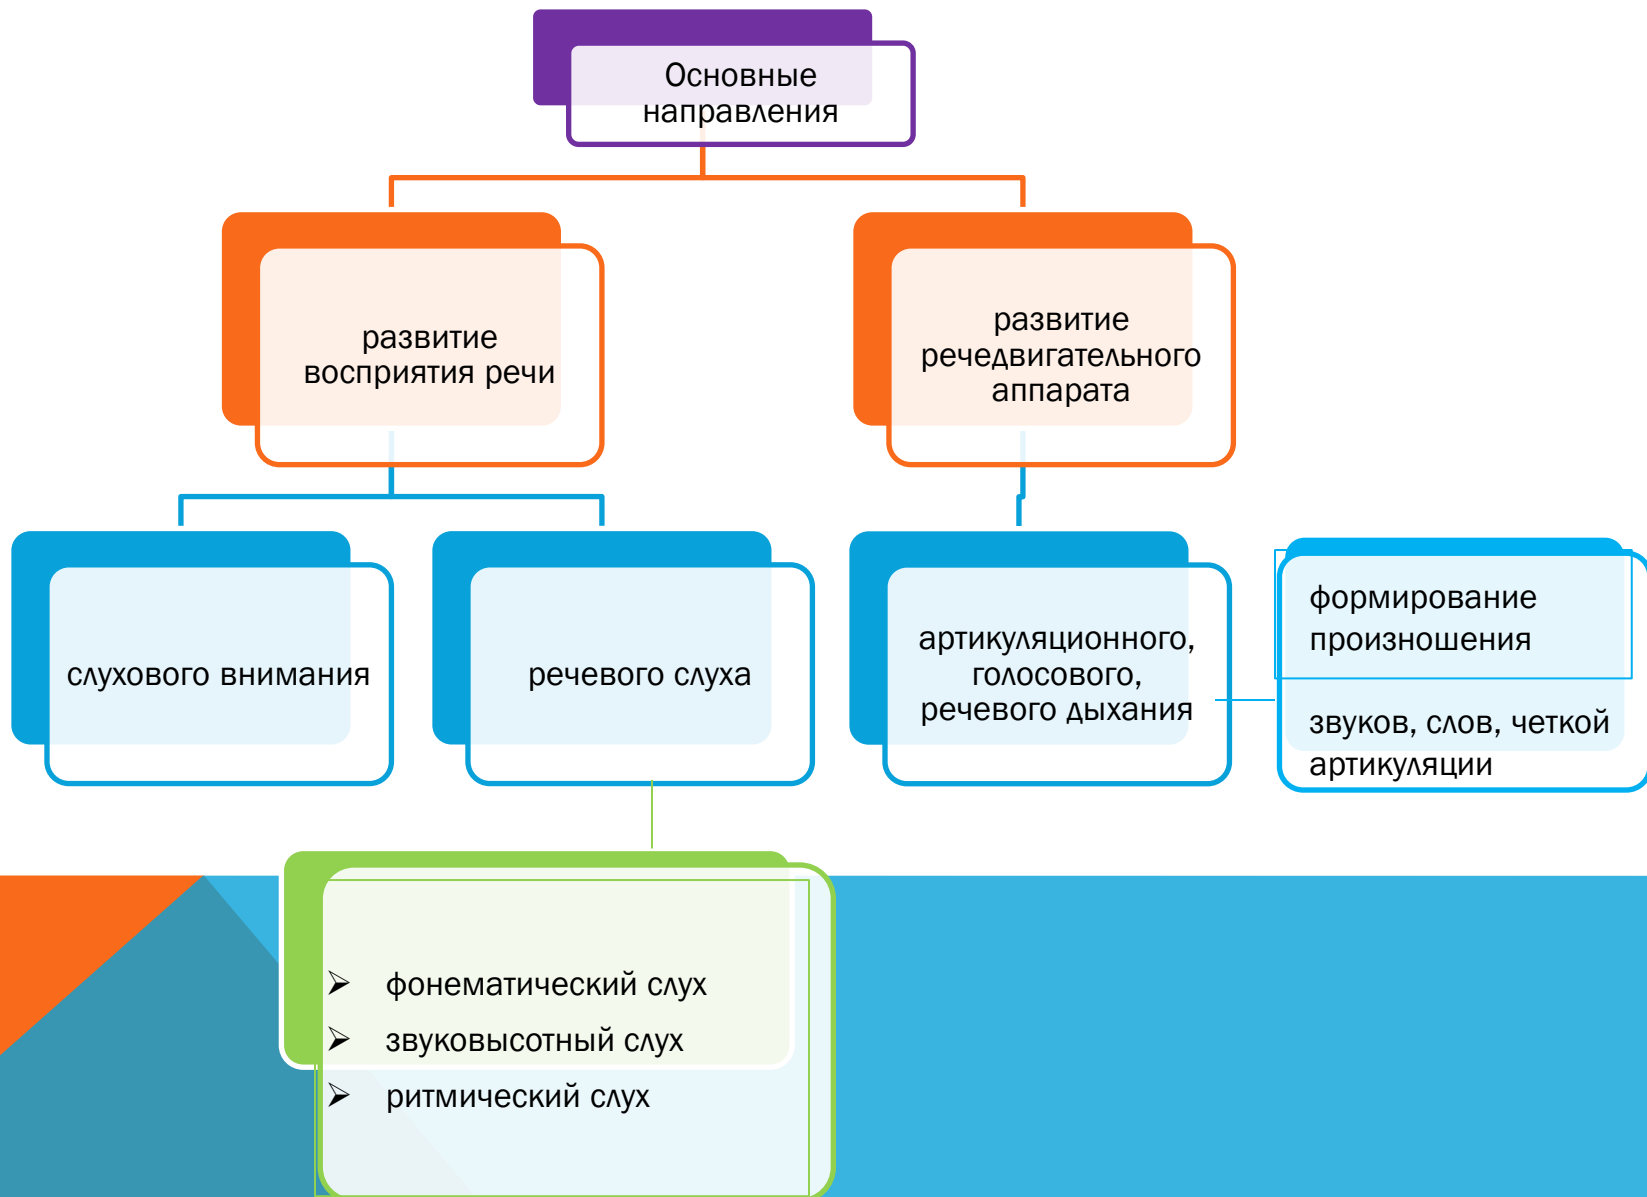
Основные направления

развитие восприятия речи

развитие речедвигательного аппарата

слухового внимания

речевого слуха

артикуляционного, голосового, речевого дыхания

формирование произношения

звуков, слов, четкой артикуляции

➢ фонематический слух
➢ звуковысотный слух
➢ ритмический слух